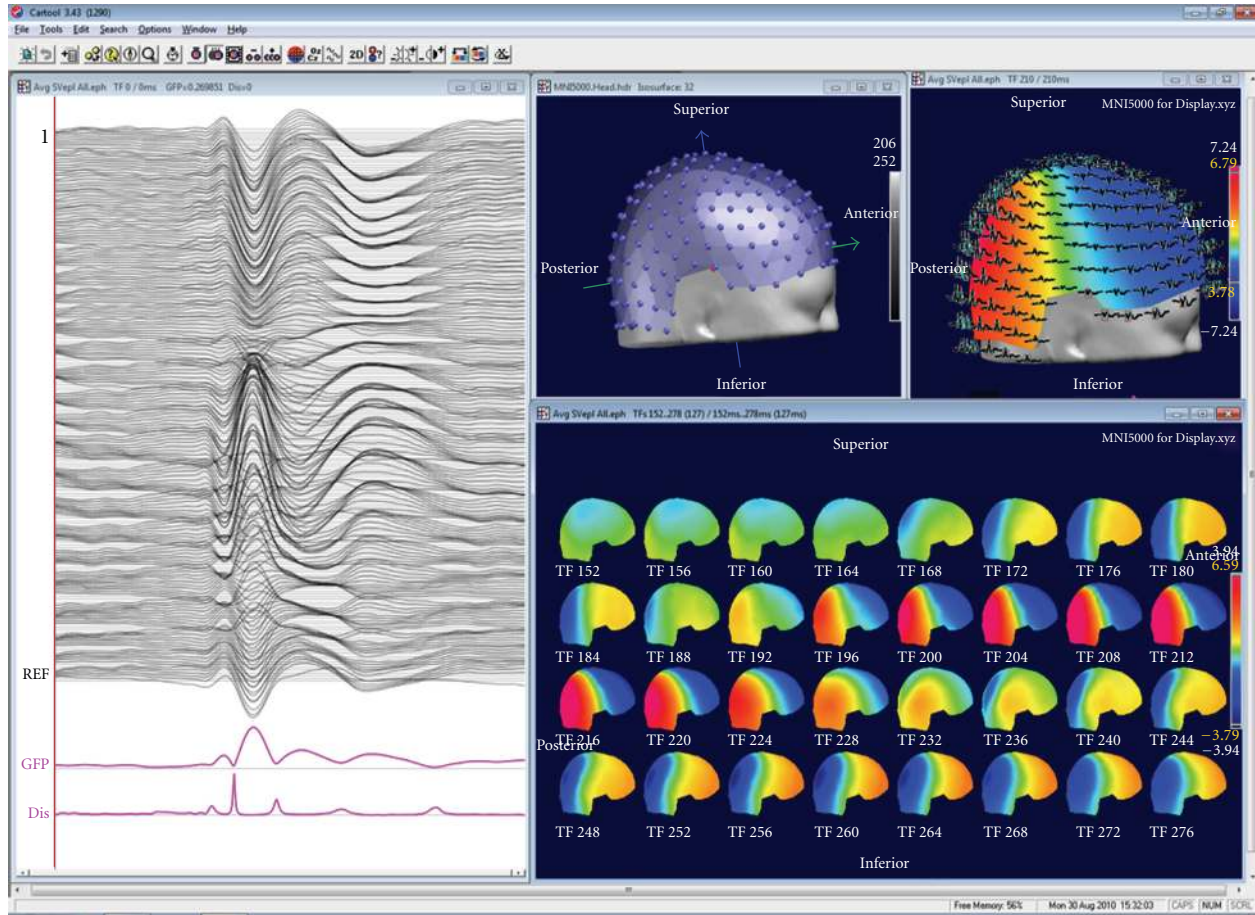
Cartool 3.43 (1290)

File Tools Edit Search Options Window Help

2D

Avg SVepl All.eph TF 0 / 0ms GFP=0.269851 Dis=0

1

REF

GFP

Dis

MNI5000.Head.hdr Isosurface: 32

Superior

206
252

Anterior

Posterior

Inferior

Avg SVepl All.eph TF 210 / 210ms

Superior

MNI5000 for Display.xyz

7.24
6.79

Anterior

Posterior

3.78

−7.24

Inferior

Avg SVepl All.eph TFs 152..278 (127) / 152ms..278ms (127ms)

Superior

MNI5000 for Display.xyz

TF 152 TF 156 TF 160 TF 164 TF 168 TF 172 TF 176 TF 180

Anterior

3.94
6.59

TF 184 TF 188 TF 192 TF 196 TF 200 TF 204 TF 208 TF 212

TF 216 TF 220 TF 224 TF 228 TF 232 TF 236 TF 240 TF 244

Posterior

−3.79
−3.94

TF 248 TF 252 TF 256 TF 260 TF 264 TF 268 TF 272 TF 276

Inferior

Free Memory: 56% Mon 30 Aug 2010 15:32:03 CAPS NUM SCRL